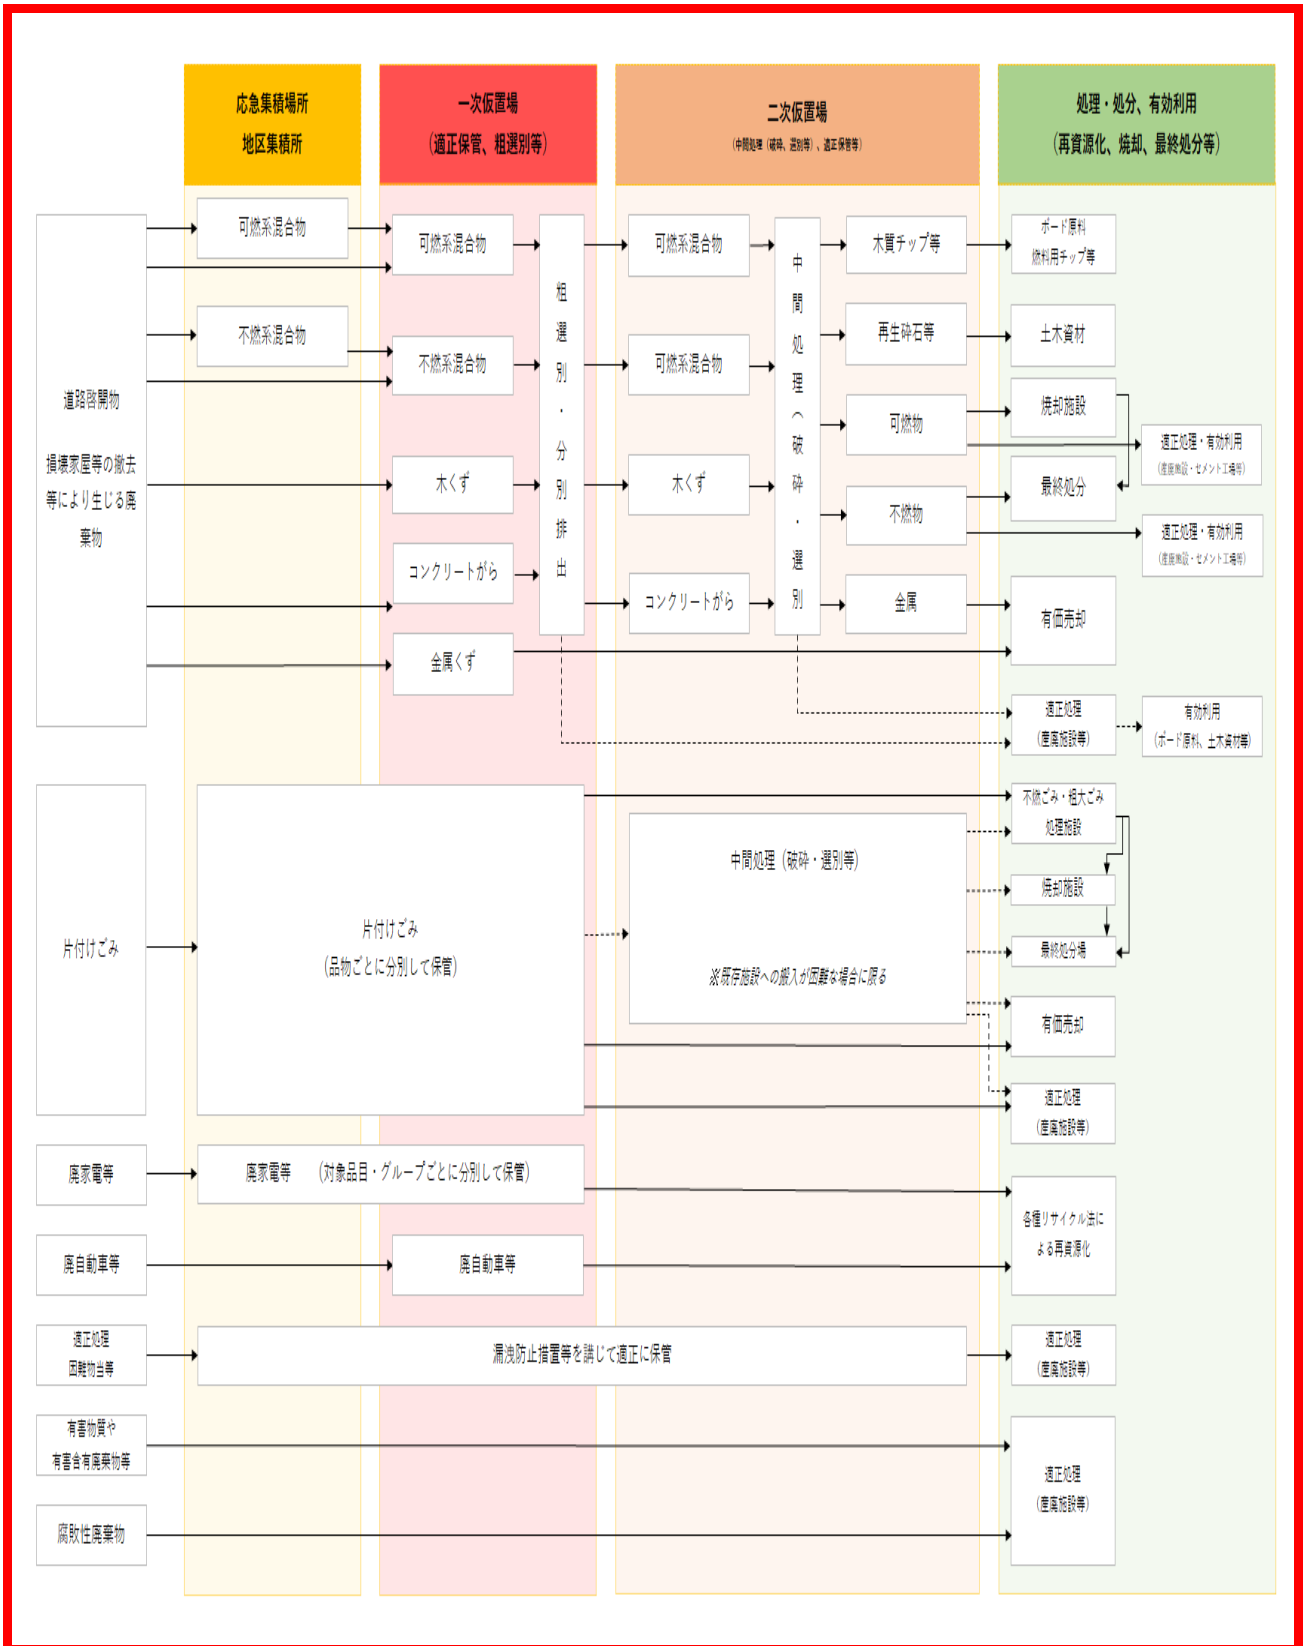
応急集積場所
地区集積所

一次仮置場
(適正保管、粗選別等)

二次仮置場
(中間処理(破砕、選別等)、適正保管等)

処理・処分、有効利用
(再資源化、焼却、最終処分等)

道路啓開物
損壊家屋等の撤去等により生じる廃棄物

可燃系混合物
不燃系混合物

可燃系混合物
不燃系混合物
木くず
コンクリートがら
金属くず

粗選別・分別排出

可燃系混合物
可燃系混合物
木くず
コンクリートがら

中間処理(破砕・選別)

木質チップ等
再生砕石等
可燃物
不燃物
金属

ボード原料
燃料用チップ等
土木資材
焼却施設
最終処分
有価売却
適正処理
(産廃施設等)

適正処理・有効利用
(産廃施設・セメント工場等)
適正処理・有効利用
(産廃施設・セメント工場等)
有効利用
(ボード原料、土木資材等)

片付けごみ

片付けごみ
(品物ごとに分別して保管)

中間処理(破砕・選別等)
※既存施設への搬入が困難な場合に限る

不燃ごみ・粗大ごみ
処理施設
焼却施設
最終処分場
有価売却
適正処理
(産廃施設等)

廃家電等
廃家電等　(対象品目・グループごとに分別して保管)

廃自動車等
廃自動車等
各種リサイクル法による再資源化

適正処理
困難物等
漏洩防止措置等を講じて適正に保管
適正処理
(産廃施設等)

有害物質や
有害含有廃棄物等
腐敗性廃棄物
適正処理
(産廃施設等)